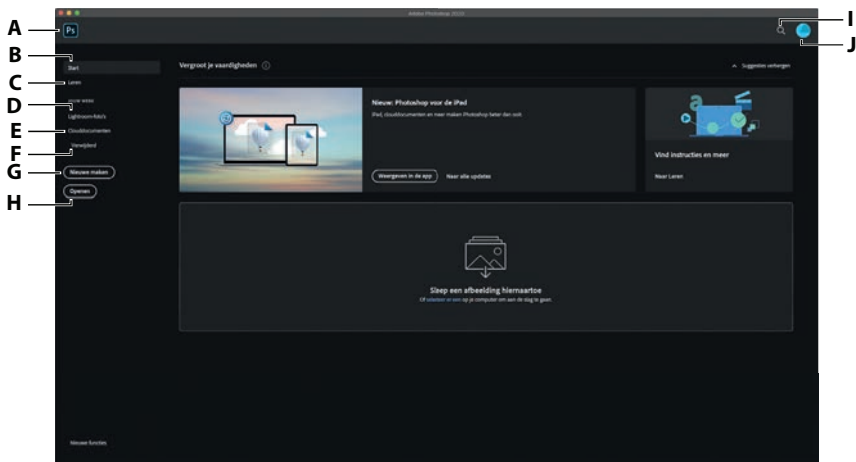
A
Ps
Adobe Photoshop 2020
I
J
B
Start
C
Leren
D
Lightroom-foto's
E
Cloud-documenten
F
Verwijderd
G
Nieuwe maken
H
Openen
Vergroot je vaardigheden
Suggesties verbergen
Nieuw: Photoshop voor de iPad
iPad, clouddocumenten en meer maken Photoshop beter dan ooit.
Weergeven in de app
Naar alle updates
Vind instructies en meer
Naar Leren
Sleep een afbeelding hiernaartoe
Of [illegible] op je computer om aan de slag te gaan.
Nieuwe functies